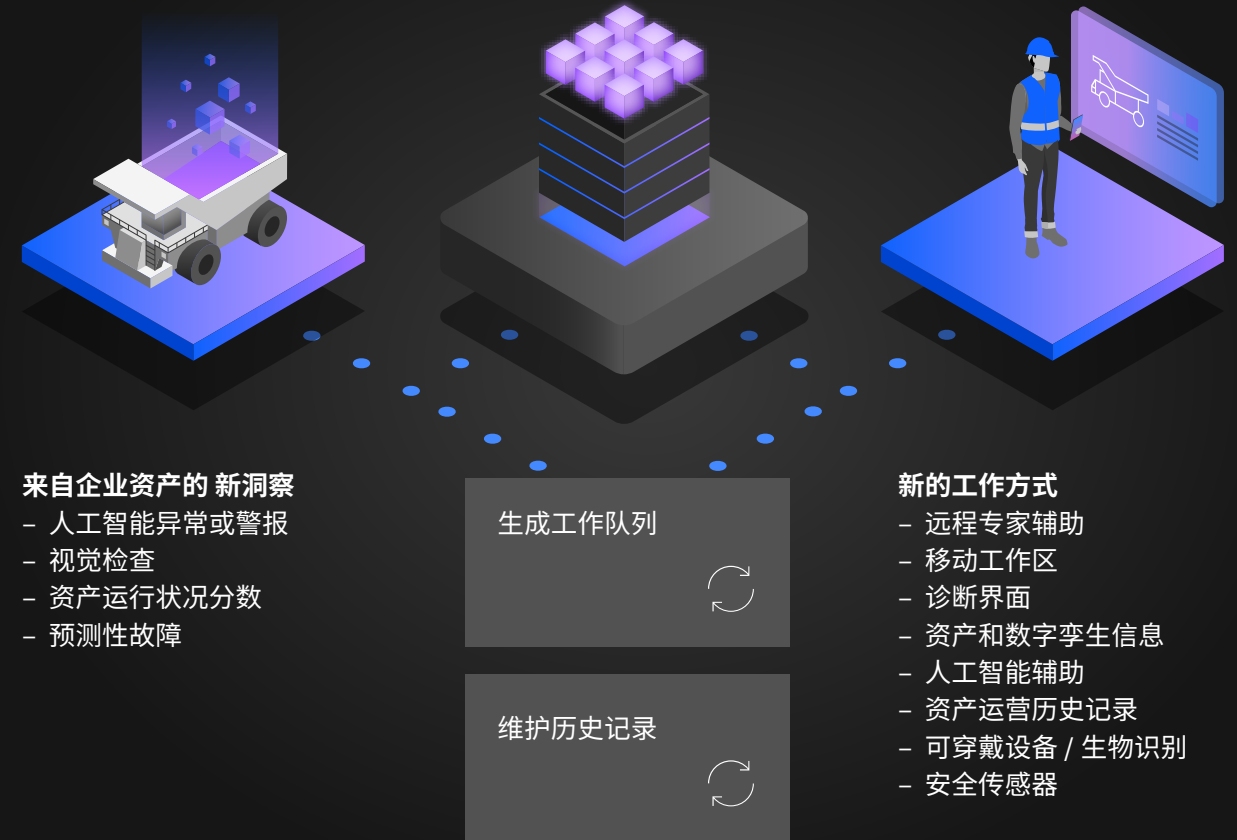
来自企业资产的 新洞察
– 人工智能异常或警报
– 视觉检查
– 资产运行状况分数
– 预测性故障

生成工作队列

维护历史记录

新的工作方式
– 远程专家辅助
– 移动工作区
– 诊断界面
– 资产和数字孪生信息
– 人工智能辅助
– 资产运营历史记录
– 可穿戴设备 / 生物识别
– 安全传感器